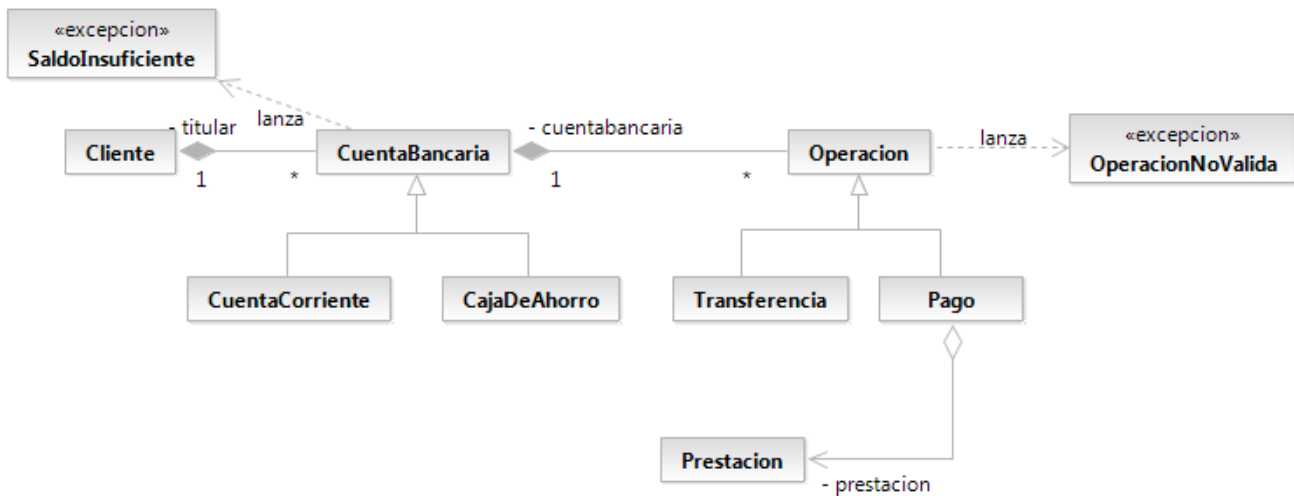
«excepcion»
SaldoInsuficiente

lanza

- titular

Cliente

1

*

CuentaBancaria

- cuentabancaria

1

*

Operacion

lanza

«excepcion»
OperacionNoValida

CuentaCorriente

CajaDeAhorro

Transferencia

Pago

Prestacion

- prestacion